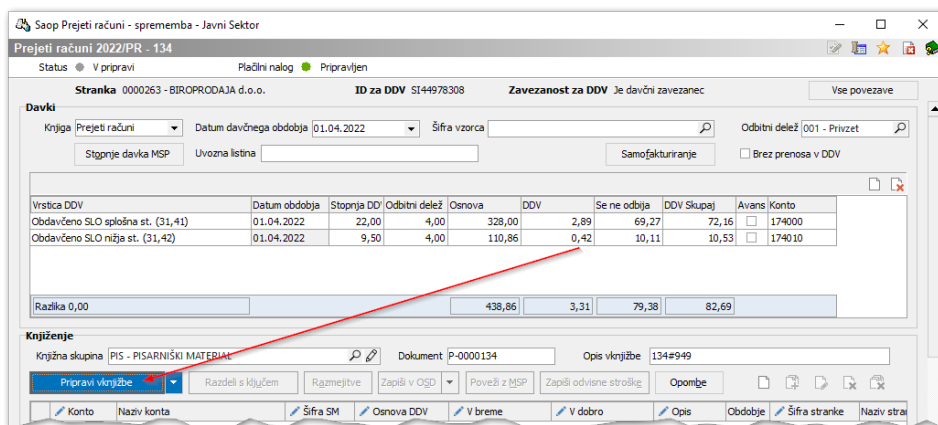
Saop Prejeti računi - sprememba - Javni Sektor

Prejeti računi 2022/PR - 134

Status V pripravi Plačilni nalog Pripravljen

Stranka 0000263 - BIROPRODAJA d.o.o. ID za DDV SI44978308 Zavezanost za DDV Je davčni zavezanec Vse povezave

Davki

Knjiga Prejeti računi Datum davčnega obdobja 01.04.2022 Šifra vzorca Odbitni delež 001 - Privzet

Stopnje davka MSP Uvozna listina Samofakturiranje Brez prenosa v DDV

| Vrstica DDV | Datum obdobja | Stopnja DDV | Odbitni delež | Osnova | DDV | Se ne odbija | DDV Skupaj | Avans | Konto |
|---|---|---|---|---|---|---|---|---|---|
| Obdavčeno SLO splošna st. (31,41) | 01.04.2022 | 22,00 | 4,00 | 328,00 | 2,89 | 69,27 | 72,16 | | 174000 |
| Obdavčeno SLO nižja st. (31,42) | 01.04.2022 | 9,50 | 4,00 | 110,86 | 0,42 | 10,11 | 10,53 | | 174010 |
| Razlika 0,00 | | | | 438,86 | 3,31 | 79,38 | 82,69 | | |

Knjiženje

Knjižna skupina PIS - PISARNIŠKI MATERIAL Dokument P-0000134 Opis vknjižbe 134#949

Pripravi vknjižbe Razdeli s ključem Razmejitve Zapiši v OSD Poveži z MSP Zapiši odvisne stroške Opombe

Konto Naziv konta Šifra SM Osnova DDV V breme V dobro Opis Obdobje Šifra stranke Naziv stra